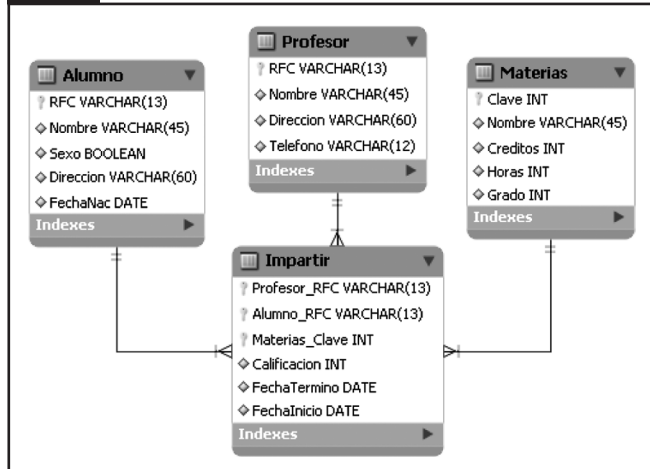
Profesor
RFC VARCHAR(13)
Nombre VARCHAR(45)
Direccion VARCHAR(60)
Telefono VARCHAR(12)
Indexes

Alumno
RFC VARCHAR(13)
Nombre VARCHAR(45)
Sexo BOOLEAN
Direccion VARCHAR(60)
FechaNac DATE
Indexes

Materias
Clave INT
Nombre VARCHAR(45)
Creditos INT
Horas INT
Grado INT
Indexes

Impartir
Profesor_RFC VARCHAR(13)
Alumno_RFC VARCHAR(13)
Materias_Clave INT
Calificacion INT
FechaTermino DATE
FechaInicio DATE
Indexes